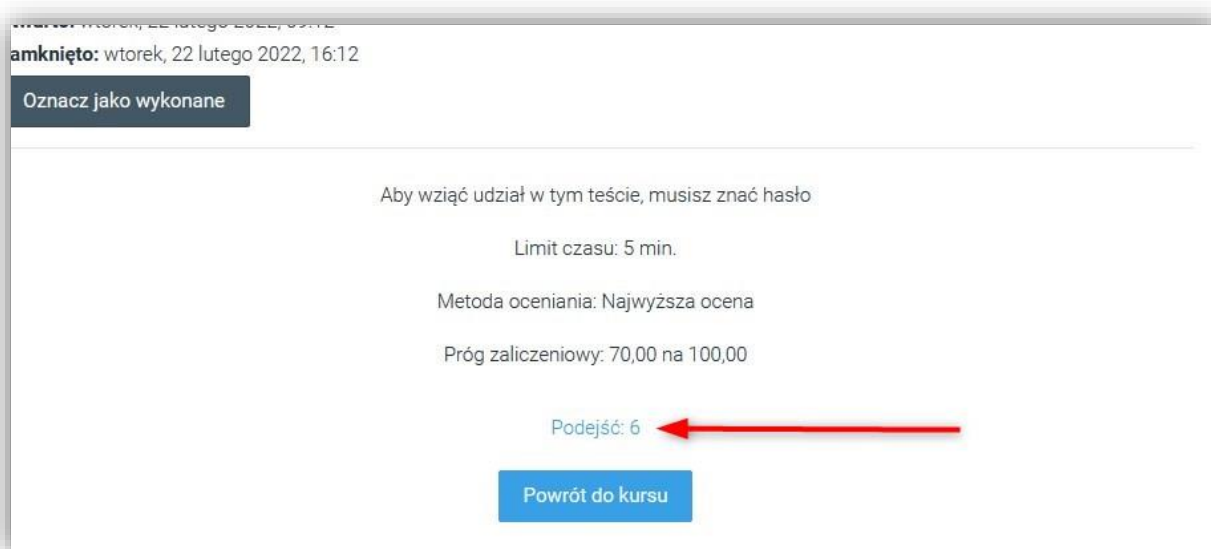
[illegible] wtorek, 22 lutego 2022, 09:12
amknięto: wtorek, 22 lutego 2022, 16:12

Oznacz jako wykonane

Aby wziąć udział w tym teście, musisz znać hasło

Limit czasu: 5 min.

Metoda oceniania: Najwyższa ocena

Próg zaliczeniowy: 70,00 na 100,00

Podejść: 6

Powrót do kursu